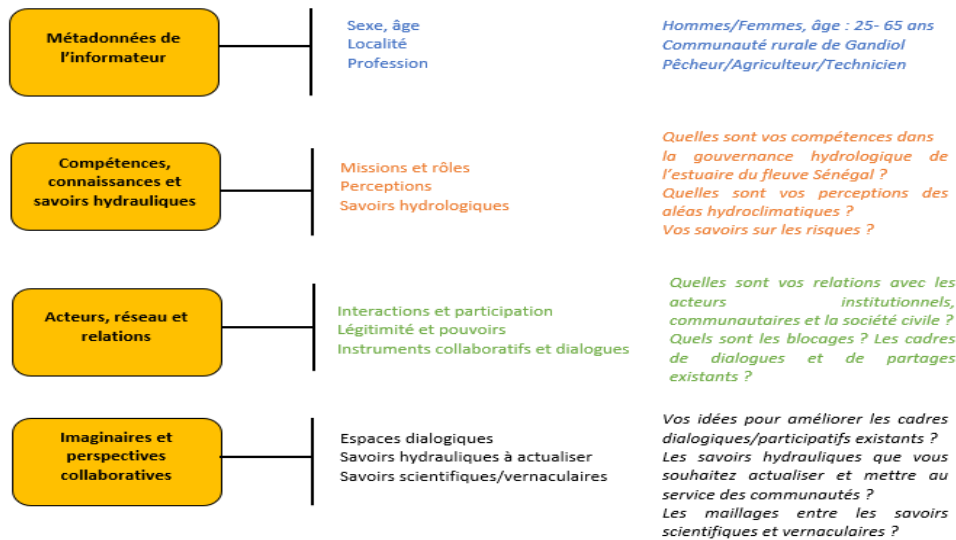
Métadonnées de l'informateur

Sexe, âge
Localité
Profession

Hommes/Femmes, âge : 25- 65 ans
Communauté rurale de Gandiol
Pêcheur/Agriculteur/Technicien

Compétences, connaissances et savoirs hydrauliques

Missions et rôles
Perceptions
Savoirs hydrologiques

Quelles sont vos compétences dans la gouvernance hydrologique de l'estuaire du fleuve Sénégal ?
Quelles sont vos perceptions des aléas hydroclimatiques ?
Vos savoirs sur les risques ?

Acteurs, réseau et relations

Interactions et participation
Légitimité et pouvoirs
Instruments collaboratifs et dialogues

Quelles sont vos relations avec les acteurs institutionnels, communautaires et la société civile ?
Quels sont les blocages ? Les cadres de dialogues et de partages existants ?

Imaginaires et perspectives collaboratives

Espaces dialogiques
Savoirs hydrauliques à actualiser
Savoirs scientifiques/vernaculaires

Vos idées pour améliorer les cadres dialogiques/participatifs existants ?
Les savoirs hydrauliques que vous souhaitez actualiser et mettre au service des communautés ?
Les maillages entre les savoirs scientifiques et vernaculaires ?